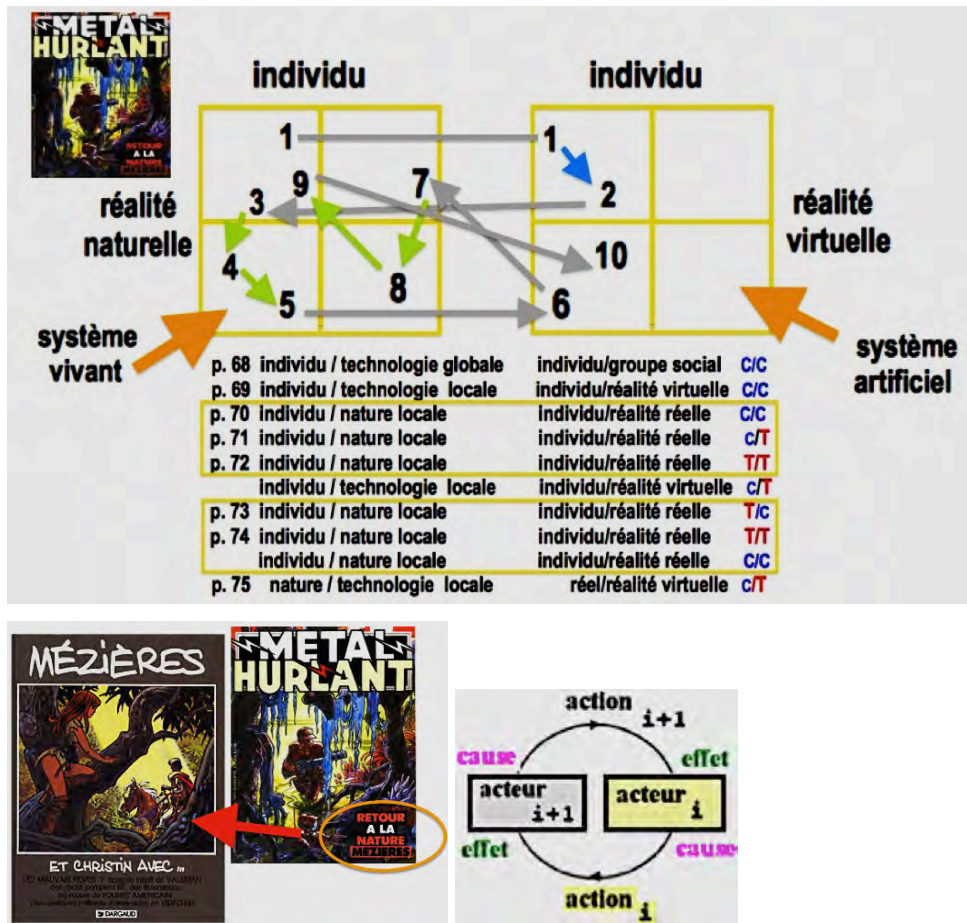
METAL HURLANT

RETOUR A LA NATURE MÉZIÈRES

individu

individu

1
9
7
3
4
5
8
1
2
10
6

réalité naturelle

réalité virtuelle

système vivant

système artificiel

| | | |
|---|---|---|
| p. 68 individu / technologie globale | individu/groupe social | C/C |
| p. 69 individu / technologie locale | individu/réalité virtuelle | C/C |
| p. 70 individu / nature locale | individu/réalité réelle | C/C |
| p. 71 individu / nature locale | individu/réalité réelle | C/T |
| p. 72 individu / nature locale | individu/réalité réelle | T/T |
| individu / technologie locale | individu/réalité virtuelle | C/T |
| p. 73 individu / nature locale | individu/réalité réelle | T/C |
| p. 74 individu / nature locale | individu/réalité réelle | T/T |
| individu / nature locale | individu/réalité réelle | C/C |
| p. 75 nature / technologie locale | réel/réalité virtuelle | C/T |

MÉZIÈRES

ET CHRISTIN AVEC ...

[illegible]

DARGAUD

METAL HURLANT

RETOUR A LA NATURE MÉZIÈRES

action
i+1
cause
effet
acteur
i+1
acteur
i
effet
cause
action
i